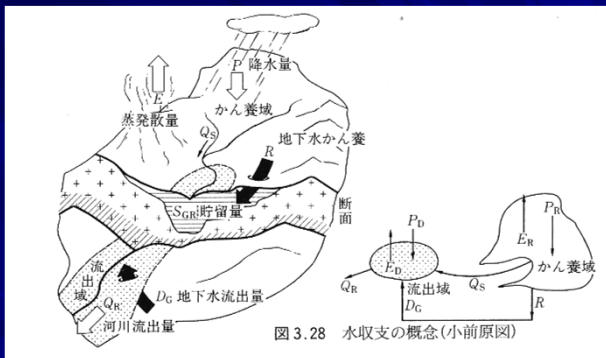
$P$ 降水量
かん養域
$E$
蒸発散量
$Q_S$
地下水かん養
$R$
$S_{GR}$ 貯留量
断面
流出域
$Q_R$
$D_G$ 地下水流出量
河川流出量
$P_D$
$P_R$
$E_R$
$E_D$
流出域
かん養域
$Q_S$
$Q_R$
$D_G$
$R$
図 3.28　水収支の概念(小前原図)